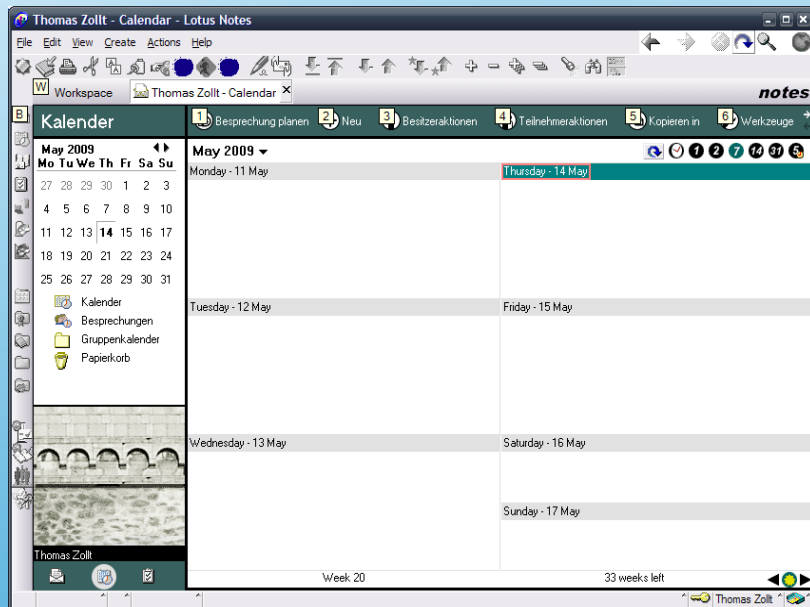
Thomas Zollt - Calendar - Lotus Notes

File Edit View Create Actions Help

W Workspace Thomas Zollt - Calendar ×

notes

B

Kalender

1 Besprechung planen 2 Neu 3 Besitzeraktionen 4 Teilnehmeraktionen 5 Kopieren in 6 Werkzeuge

May 2009

| Mo | Tu | We | Th | Fr | Sa | Su |
|---|---|---|---|---|---|---|
| 27 | 28 | 29 | 30 | 1 | 2 | 3 |
| 4 | 5 | 6 | 7 | 8 | 9 | 10 |
| 11 | 12 | 13 | 14 | 15 | 16 | 17 |
| 18 | 19 | 20 | 21 | 22 | 23 | 24 |
| 25 | 26 | 27 | 28 | 29 | 30 | 31 |

Kalender
Besprechungen
Gruppenkalender
Papierkorb

Thomas Zollt

May 2009

1 2 7 14 31

Monday - 11 May

Thursday - 14 May

Tuesday - 12 May

Friday - 15 May

Wednesday - 13 May

Saturday - 16 May

Sunday - 17 May

Week 20

33 weeks left

Thomas Zollt